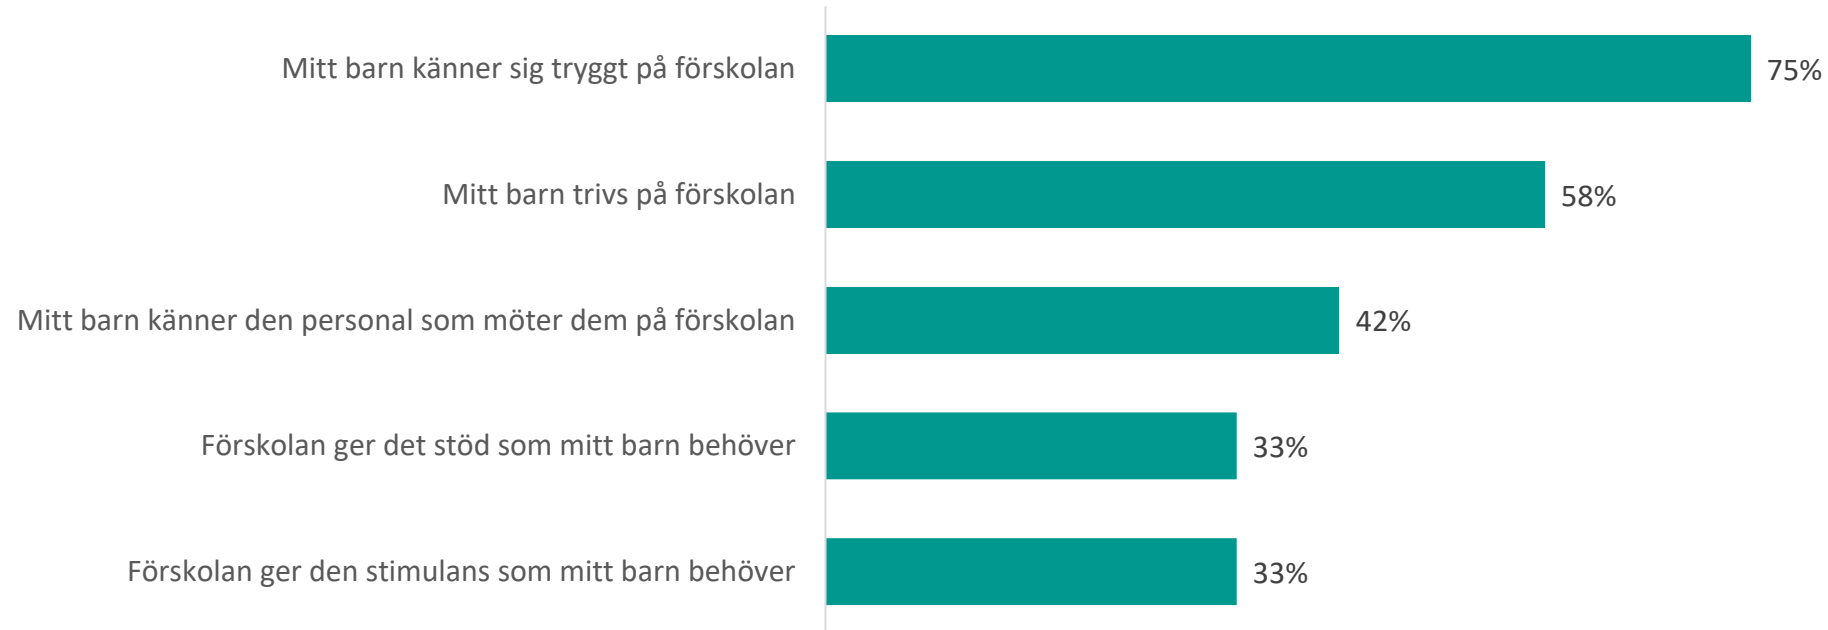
Mitt barn känner sig tryggt på förskolan 75%

Mitt barn trivs på förskolan 58%

Mitt barn känner den personal som möter dem på förskolan 42%

Förskolan ger det stöd som mitt barn behöver 33%

Förskolan ger den stimulans som mitt barn behöver 33%